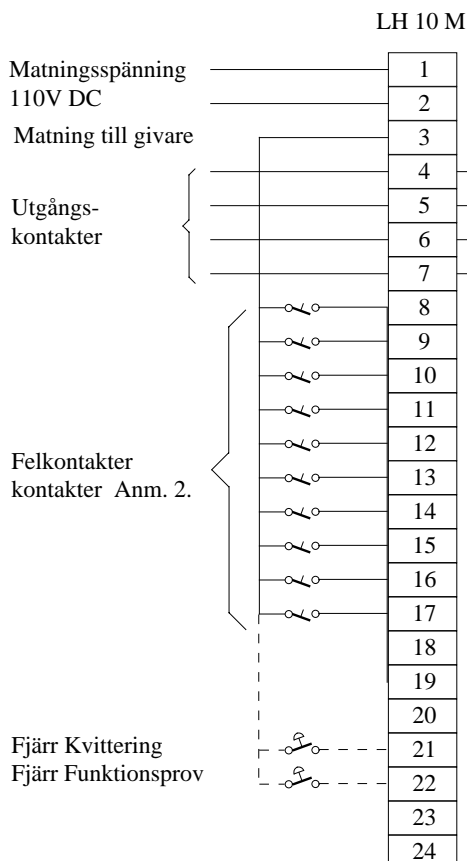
LH 10 M

Matningsspänning 110V DC

Matning till givare

Utgångs-kontakter

Felkontakter kontakter Anm. 2.

Fjärr Kvittering

Fjärr Funktionsprov

1
2
3
4
5
6
7
8
9
10
11
12
13
14
15
16
17
18
19
20
21
22
23
24